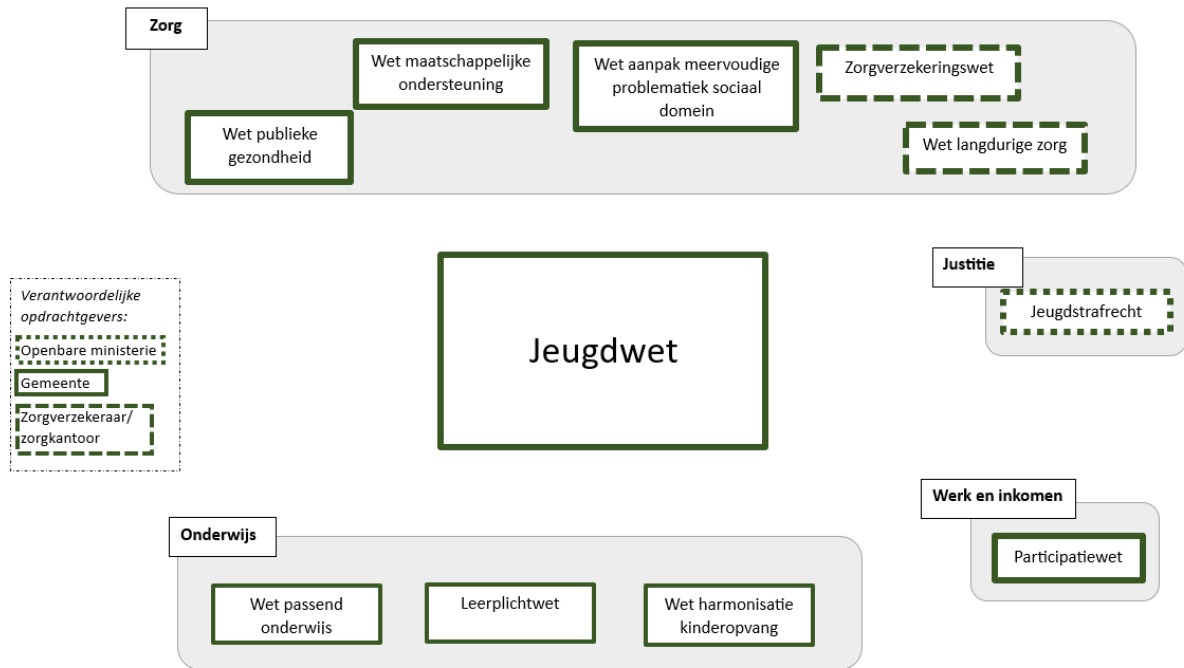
Zorg

Wet maatschappelijke ondersteuning

Wet aanpak meervoudige problematiek sociaal domein

Zorgverzekeringswet

Wet publieke gezondheid

Wet langdurige zorg

Verantwoordelijke opdrachtgevers:

Openbare ministerie

Gemeente

Zorgverzekeraar/ zorgkantoor

Jeugdwet

Justitie

Jeugdstrafrecht

Werk en inkomen

Participatiewet

Onderwijs

Wet passend onderwijs

Leerplichtwet

Wet harmonisatie kinderopvang